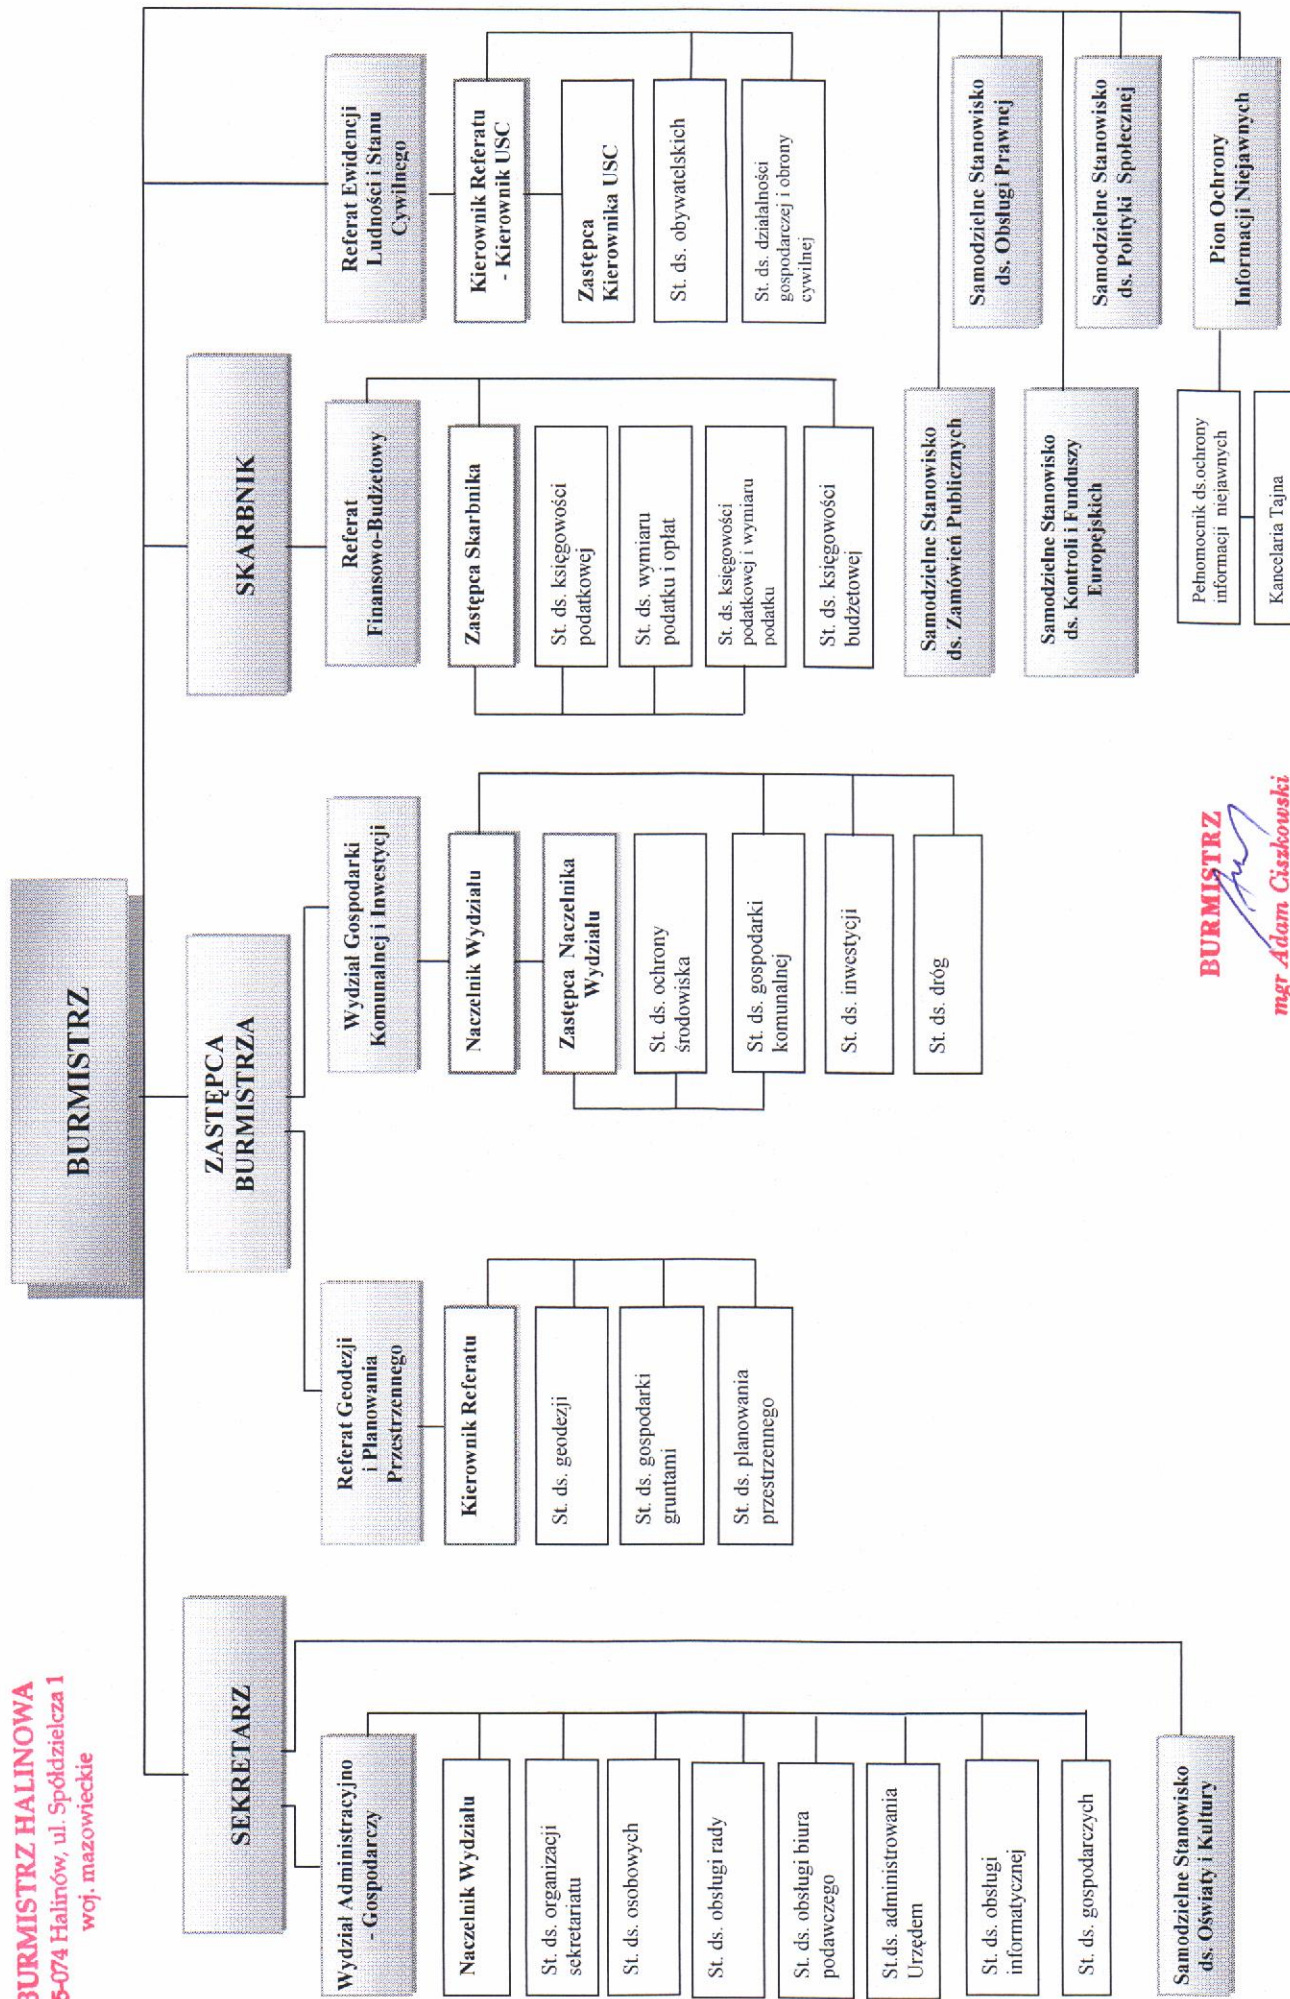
BURMISTRZ HALINOWA
5-074 Halinów, ul. Spółdzielcza 1
woj. mazowieckie

BURMISTRZ

SEKRETARZ

Wydział Administracyjno - Gospodarczy

Naczelnik Wydziału

St. ds. organizacji sekretariatu

St. ds. osobowych

St. ds. obsługi rady

St. ds. obsługi biura podawczego

St.ds. administrowania Urzędem

St. ds. obsługi informatycznej

St. ds. gospodarczych

Samodzielne Stanowisko ds. Oświaty i Kultury

ZASTĘPCA BURMISTRZA

Referat Geodezji i Planowania Przestrzennego

Kierownik Referatu

St. ds. geodezji

St. ds. gospodarki gruntami

St. ds. planowania przestrzennego

Wydział Gospodarki Komunalnej i Inwestycji

Naczelnik Wydziału

Zastępca Naczelnika Wydziału

St. ds. ochrony środowiska

St. ds. gospodarki komunalnej

St. ds. inwestycji

St. ds. dróg

SKARBNIK

Referat Finansowo-Budżetowy

Zastępca Skarbnika

St. ds. księgowości podatkowej

St. ds. wymiaru podatku i opłat

St. ds. księgowości podatkowej i wymiaru podatku

St. ds. księgowości budżetowej

Referat Ewidencji Ludności i Stanu Cywilnego

Kierownik Referatu - Kierownik USC

Zastępca Kierownika USC

St. ds. obywatelskich

St. ds. działalności gospodarczej i obrony cywilnej

Samodzielne Stanowisko ds. Zamówień Publicznych

Samodzielne Stanowisko ds. Obsługi Prawnej

Samodzielne Stanowisko ds. Kontroli i Funduszy Europejskich

Samodzielne Stanowisko ds. Polityki Społecznej

Pion Ochrony Informacji Niejawnych

Pełnomocnik ds.ochrony informacji niejawnych

Kancelaria Tajna

BURMISTRZ
mgr Adam Ciszkowski